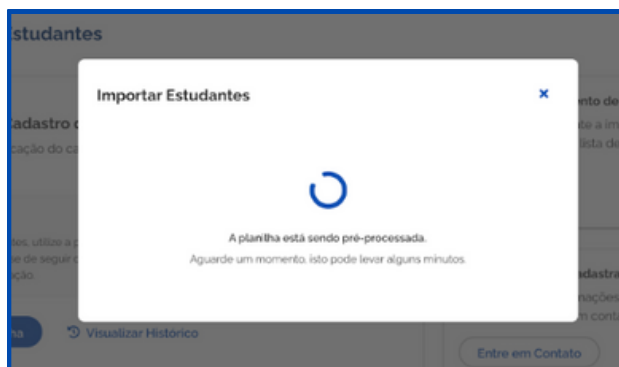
studantes

adastro c
cação do ca

tes, utilize a p
e de seguir c
ação

na

Visualizar Histórico

nto de
ate a im
lista de

adastra
nações
n conta

Entre em Contato

Importar Estudantes

×

A planilha está sendo pré-processada.

Aguarde um momento, isto pode levar alguns minutos.